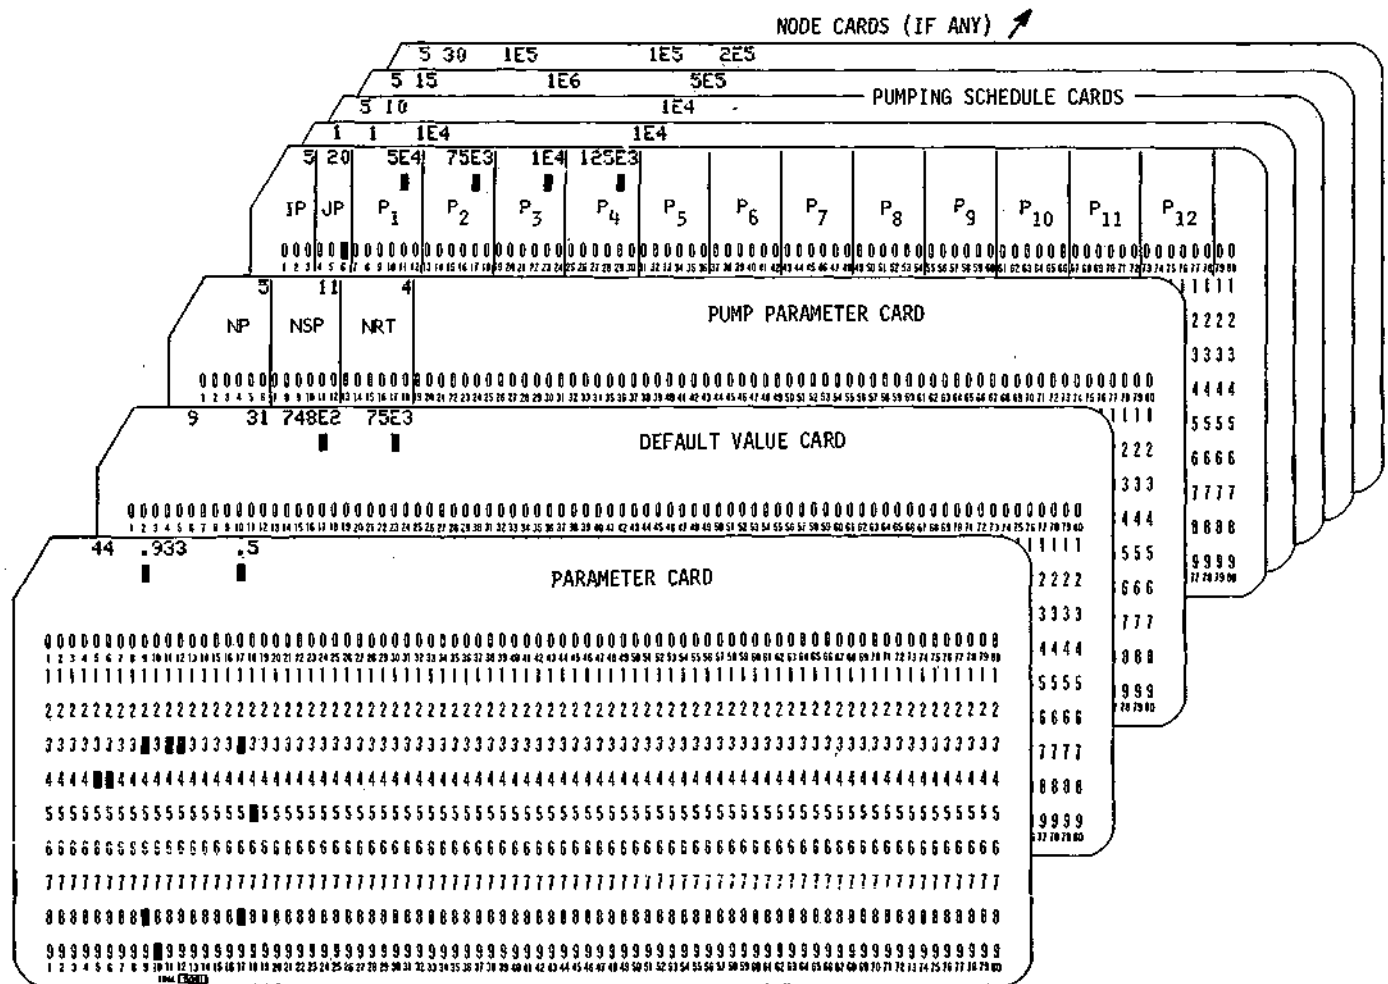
NODE CARDS (IF ANY)

5 30 1E5 1E5 2E5

5 15 1E6 5E5

5 10 1E4

PUMPING SCHEDULE CARDS

1 1 1E4 1E4

5 20 5E4 75E3 1E4 125E3

IP JP $P_1$ $P_2$ $P_3$ $P_4$ $P_5$ $P_6$ $P_7$ $P_8$ $P_9$ $P_{10}$ $P_{11}$ $P_{12}$

5 11 4

NP NSP NRT

PUMP PARAMETER CARD

9 31 748E2 75E3

DEFAULT VALUE CARD

44 .933 .5

PARAMETER CARD

0000000000000000000000000000000000000000000000000000000000000000000000000000000
1111111111111111111111111111111111111111111111111111111111111111111111111111111
2222222222222222222222222222222222222222222222222222222222222222222222222222222
3333333333333333333333333333333333333333333333333333333333333333333333333333333
4444444444444444444444444444444444444444444444444444444444444444444444444444444
5555555555555555555555555555555555555555555555555555555555555555555555555555555
6666666666666666666666666666666666666666666666666666666666666666666666666666666
7777777777777777777777777777777777777777777777777777777777777777777777777777777
8888888888888888888888888888888888888888888888888888888888888888888888888888888
9999999999999999999999999999999999999999999999999999999999999999999999999999999